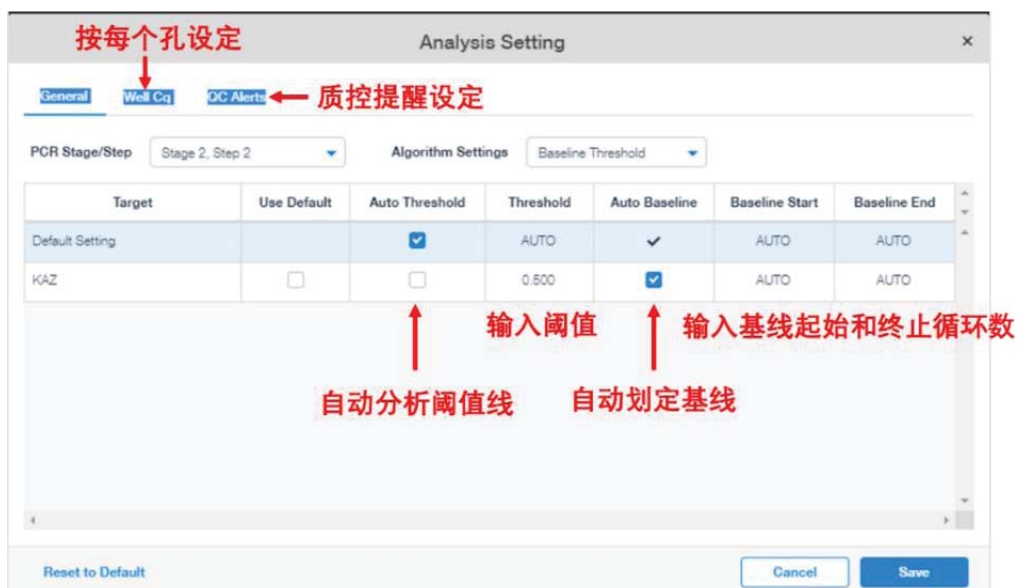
按每个孔设定

Analysis Setting ×

General Well Cq QC Alerts ← 质控提醒设定

PCR Stage/Step Stage 2, Step 2 Algorithm Settings Baseline Threshold

| Target | Use Default | Auto Threshold | Threshold | Auto Baseline | Baseline Start | Baseline End |
|---|---|---|---|---|---|---|
| Default Setting | | ☑ | AUTO | ✔ | AUTO | AUTO |
| KAZ | ☐ | ☐ | 0.500 | ☑ | AUTO | AUTO |

输入阈值

输入基线起始和终止循环数

自动分析阈值线

自动划定基线

Reset to Default

Cancel Save